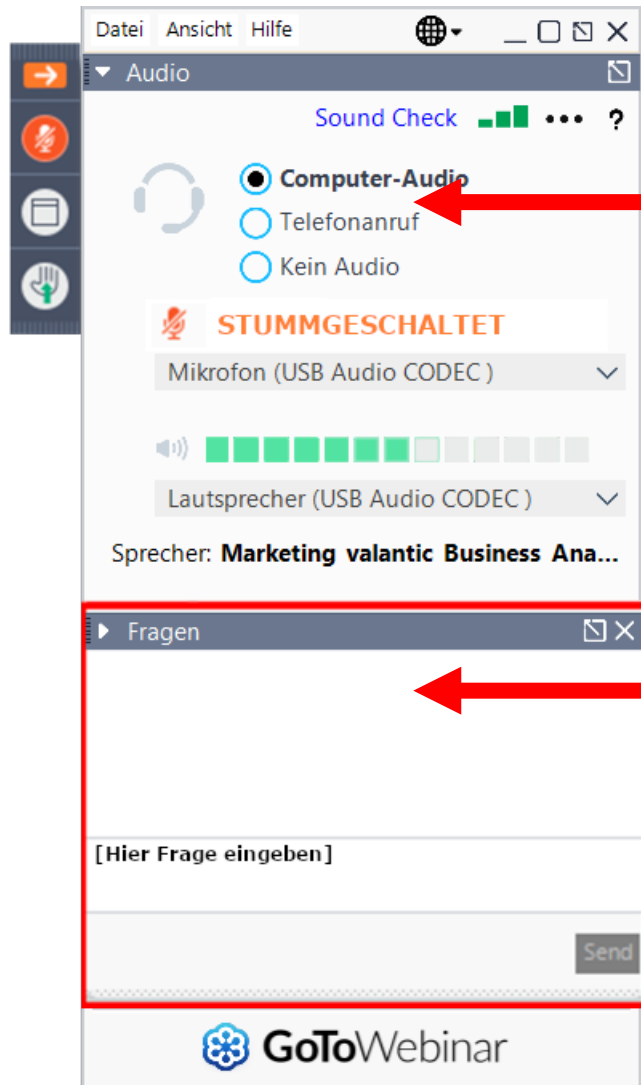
Datei Ansicht Hilfe

Audio

Sound Check

Computer-Audio
Telefonanruf
Kein Audio

STUMMGESCHALTET

Mikrofon (USB Audio CODEC )

Lautsprecher (USB Audio CODEC )

Sprecher: Marketing valantic Business Ana...

Fragen

[Hier Frage eingeben]

Send

GoToWebinar